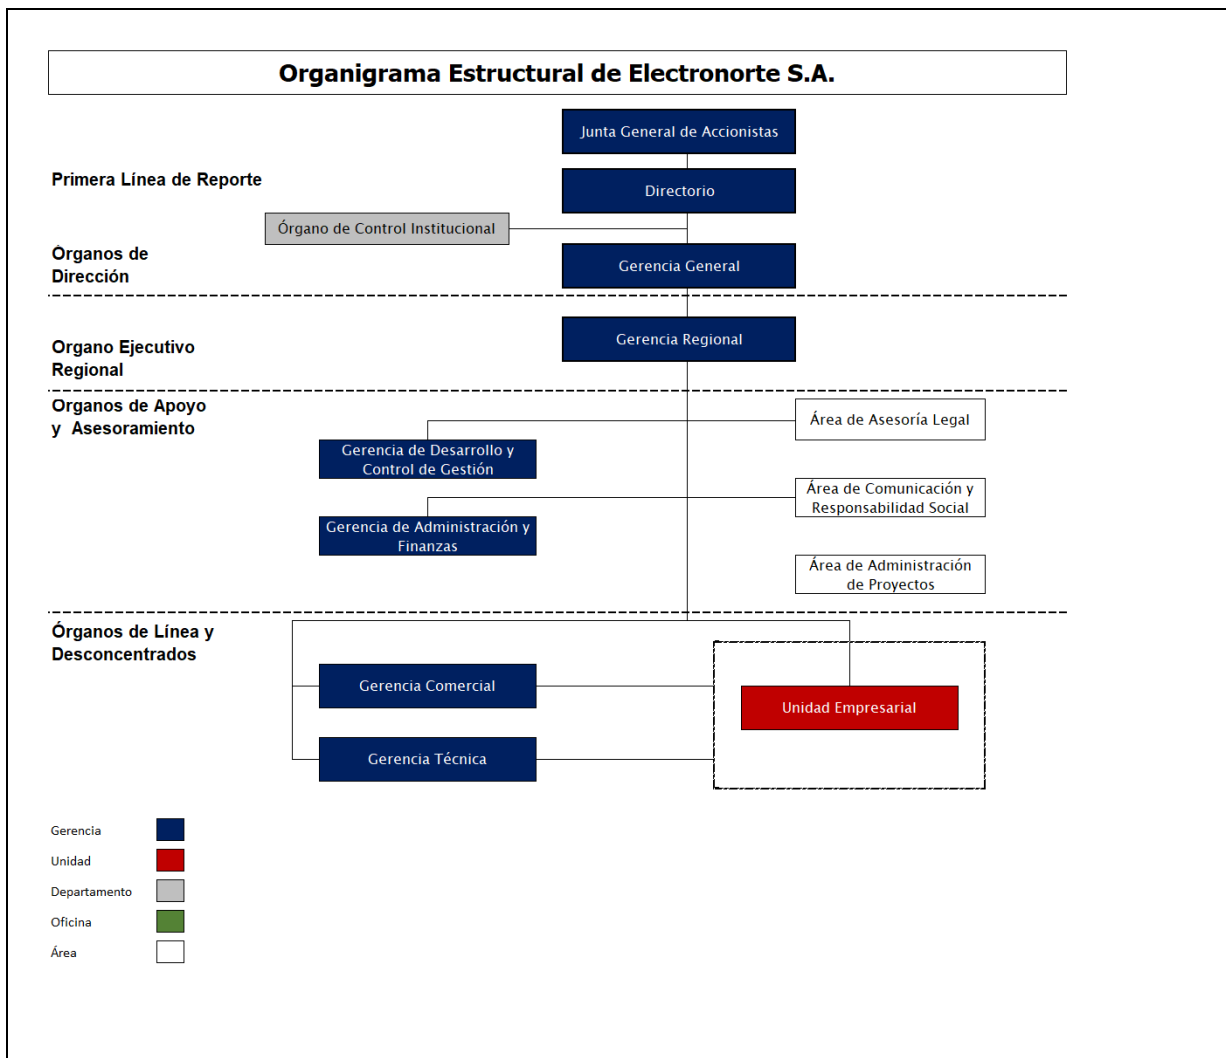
Organigrama Estructural de Electronorte S.A.

Junta General de Accionistas

Primera Línea de Reporte

Directorio

Órgano de Control Institucional

Órganos de Dirección

Gerencia General

Organo Ejecutivo Regional

Gerencia Regional

Organos de Apoyo y Asesoramiento

Área de Asesoría Legal

Gerencia de Desarrollo y Control de Gestión

Área de Comunicación y Responsabilidad Social

Gerencia de Administración y Finanzas

Área de Administración de Proyectos

Órganos de Línea y Desconcentrados

Gerencia Comercial

Unidad Empresarial

Gerencia Técnica

Gerencia

Unidad

Departamento

Oficina

Área